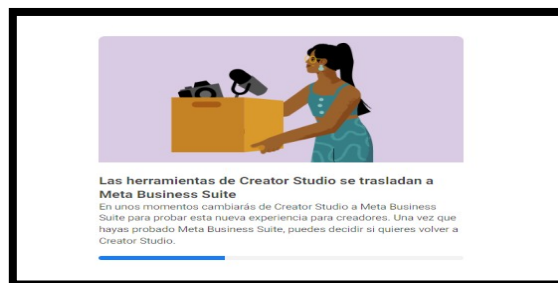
Las herramientas de Creator Studio se trasladan a Meta Business Suite

En unos momentos cambiarás de Creator Studio a Meta Business Suite para probar esta nueva experiencia para creadores. Una vez que hayas probado Meta Business Suite, puedes decidir si quieres volver a Creator Studio.